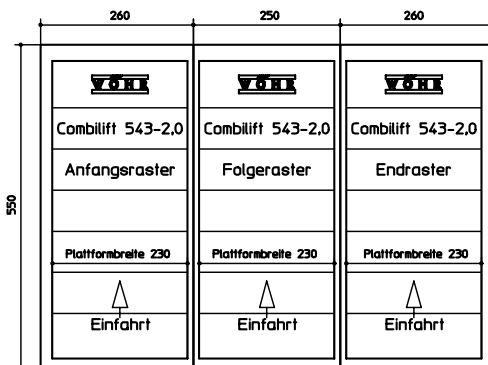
260 250 260

550

WÖHR
Combilift 543-2,0
Anfangsraster
Plattformbreite 230
Einfahrt

WÖHR
Combilift 543-2,0
Folgeraster
Plattformbreite 230
Einfahrt

WÖHR
Combilift 543-2,0
Endraster
Plattformbreite 230
Einfahrt